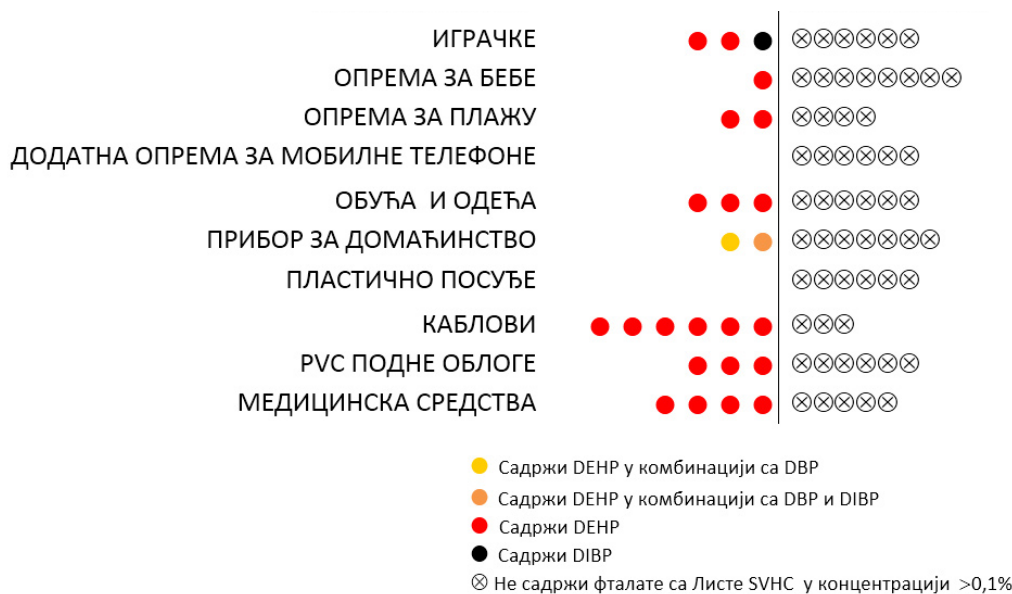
ИГРАЧКЕ ⊗⊗⊗⊗⊗⊗
ОПРЕМА ЗА БЕБЕ ⊗⊗⊗⊗⊗⊗⊗⊗
ОПРЕМА ЗА ПЛАЖУ ⊗⊗⊗⊗
ДОДАТНА ОПРЕМА ЗА МОБИЛНЕ ТЕЛЕФОНЕ ⊗⊗⊗⊗⊗⊗
ОБУЋА И ОДЕЋА ⊗⊗⊗⊗⊗⊗
ПРИБОР ЗА ДОМАЋИНСТВО ⊗⊗⊗⊗⊗⊗⊗
ПЛАСТИЧНО ПОСУЂЕ ⊗⊗⊗⊗⊗⊗
КАБЛОВИ ⊗⊗⊗
PVC ПОДНЕ ОБЛОГЕ ⊗⊗⊗⊗⊗⊗
МЕДИЦИНСКА СРЕДСТВА ⊗⊗⊗⊗⊗

Садржи DEHP у комбинацији са DBP
Садржи DEHP у комбинацији са DBP и DIBP
Садржи DEHP
Садржи DIBP
⊗ Не садржи фталате са Листе SVHC у концентрацији >0,1%